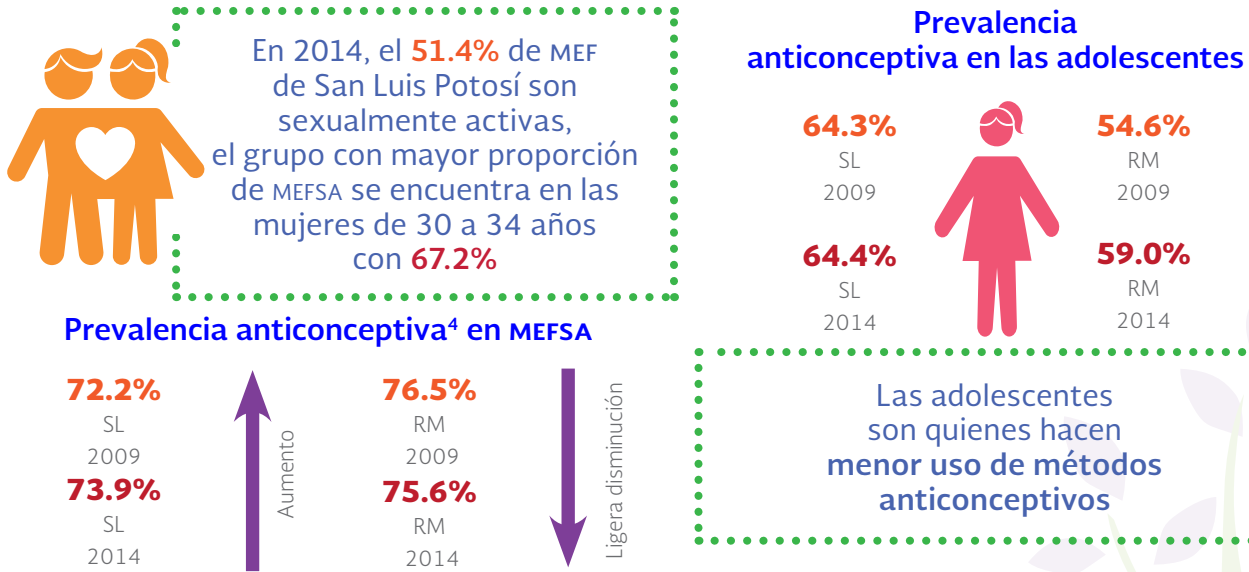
En 2014, el 51.4% de MEF de San Luis Potosí son sexualmente activas, el grupo con mayor proporción de MEFSA se encuentra en las mujeres de 30 a 34 años con 67.2%

Prevalencia anticonceptiva en las adolescentes

64.3%
SL
2009

54.6%
RM
2009

64.4%
SL
2014

59.0%
RM
2014

Prevalencia anticonceptiva$^4$ en MEFSA

72.2%
SL
2009

73.9%
SL
2014

Aumento

76.5%
RM
2009

75.6%
RM
2014

Ligera disminución

Las adolescentes son quienes hacen menor uso de métodos anticonceptivos